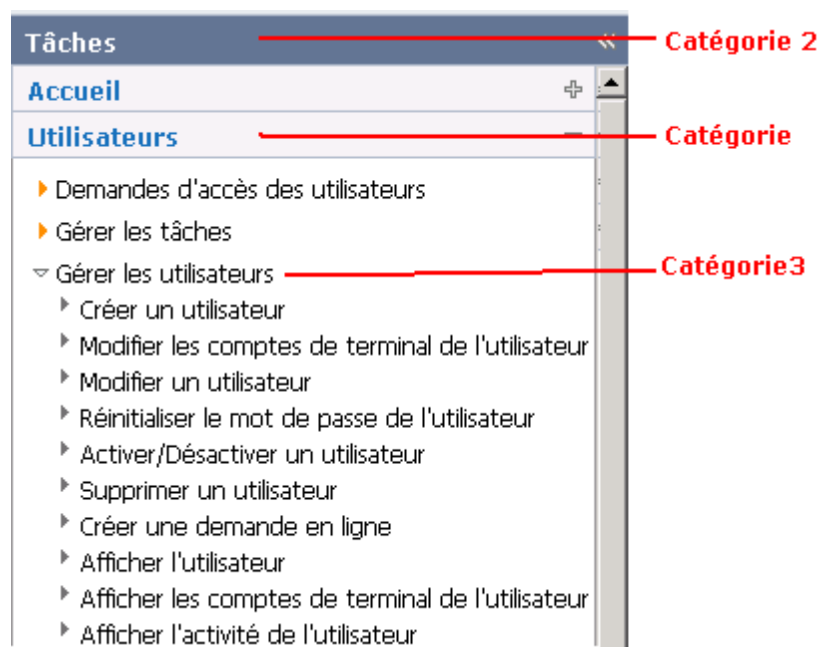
Tâches
Catégorie 2
Accueil
Utilisateurs
Catégorie
Demandes d'accès des utilisateurs
Gérer les tâches
Gérer les utilisateurs
Catégorie3
Créer un utilisateur
Modifier les comptes de terminal de l'utilisateur
Modifier un utilisateur
Réinitialiser le mot de passe de l'utilisateur
Activer/Désactiver un utilisateur
Supprimer un utilisateur
Créer une demande en ligne
Afficher l'utilisateur
Afficher les comptes de terminal de l'utilisateur
Afficher l'activité de l'utilisateur